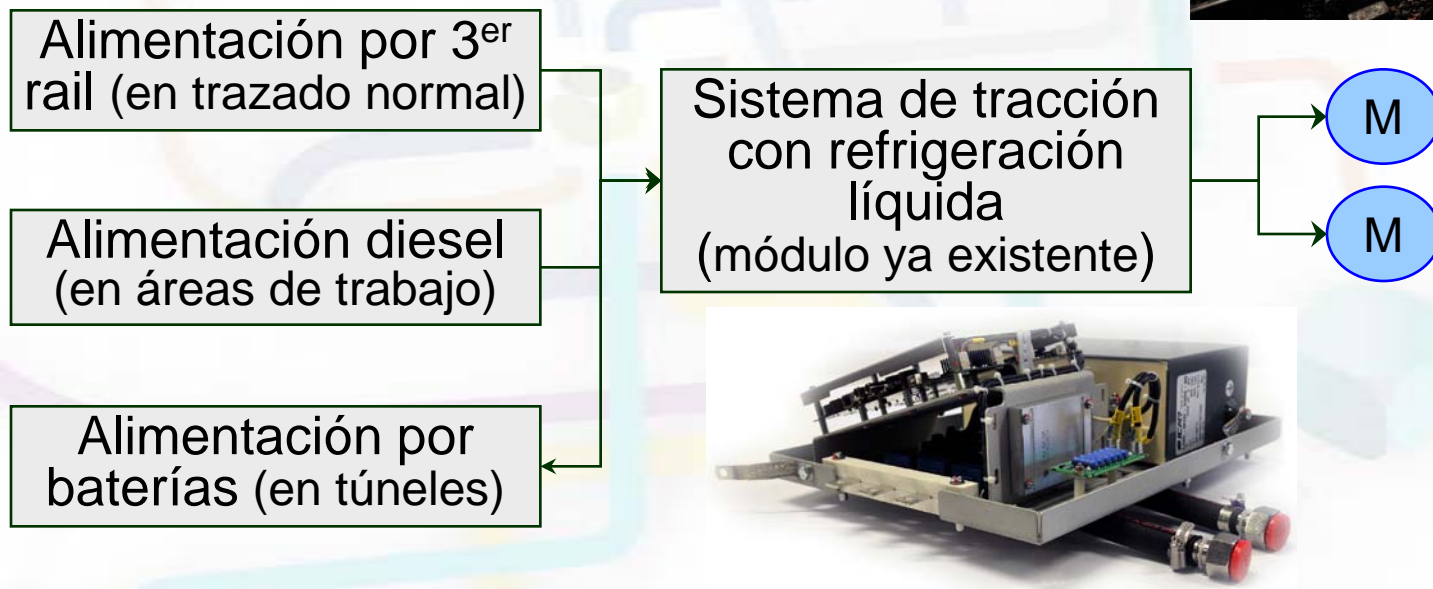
Alimentación por 3$^{er}$ rail (en trazado normal)

Alimentación diesel (en áreas de trabajo)

Alimentación por baterías (en túneles)

Sistema de tracción con refrigeración líquida (módulo ya existente)

M

M